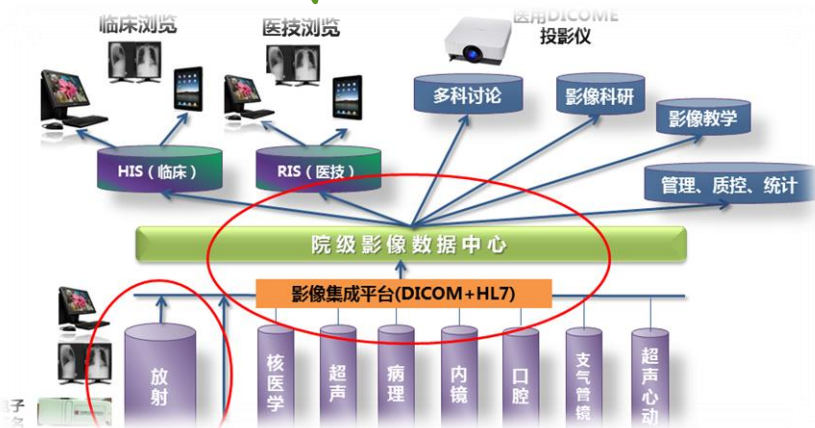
临床浏览

医技浏览

医用DICOME
投影仪

多科讨论

影像科研

影像教学

HIS（临床）

RIS（医技）

管理、质控、统计

院级影像数据中心

影像集成平台(DICOM+HL7)

放射

核医学

超声

病理

内镜

口腔

支气管镜

超声心动

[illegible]子